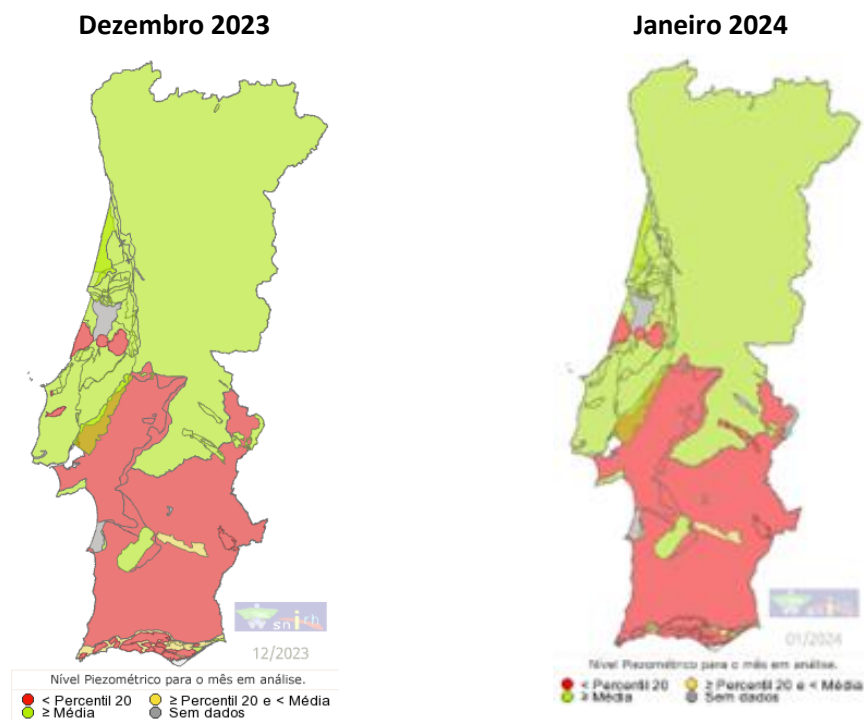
Dezembro 2023

snirh

12/2023

Nível Piezométrico para o mês em análise.

< Percentil 20
≥ Média
≥ Percentil 20 e < Média
Sem dados

Janeiro 2024

01/2024

Nível Piezométrico para o mês em análise.

< Percentil 20
≥ Média
≥ Percentil 20 e < Média
Sem dados